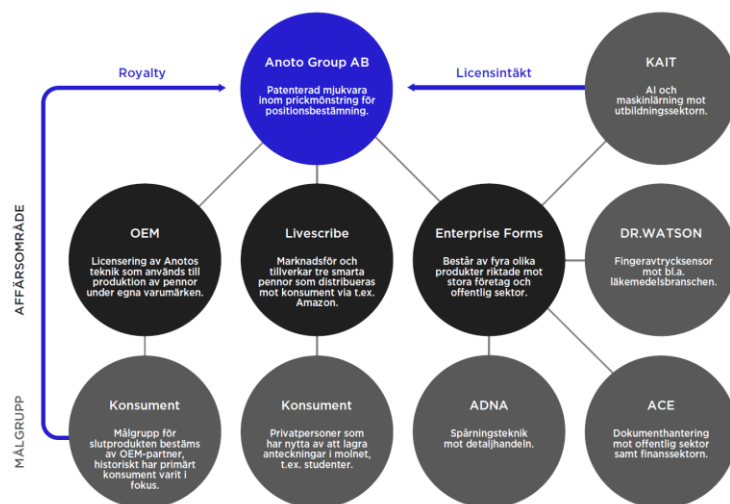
Royalty

Anoto Group AB

Patenterad mjukvara inom prickmönstring för positionsbestämning.

Licensintäkt

KAIT

AI och maskininlärning mot utbildningssektorn.

AFFÄRSOMRÅDE

OEM

Licensering av Anotos teknik som används till produktion av pennor under egna varumärken.

Livescribe

Marknadsför och tillverkar tre smarta pennor som distribueras mot konsument via t.ex. Amazon.

Enterprise Forms

Består av fyra olika produkter riktade mot stora företag och offentlig sektor.

DR.WATSON

Fingeravtrycksensor mot bl.a. läkemedelsbranschen.

MÅLGRUPP

Konsument

Målgrupp för slutprodukten bestäms av OEM-partner, historiskt har primärt konsument varit i fokus.

Konsument

Privatpersoner som har nytta av att lagra anteckningar i molnet, t.ex. studenter.

ADNA

Spårningsteknik mot detaljhandeln.

ACE

Dokumenthantering mot offentlig sektor samt finanssektorn.